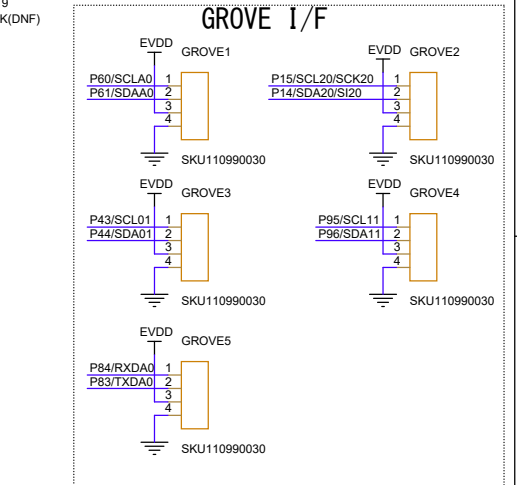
9
K(DNF)

GROVE I/F

EVDD
GROVE1
P60/SCLA0 1
P61/SDAA0 2
3
4
SKU110990030

EVDD
GROVE2
P15/SCL20/SCK20 1
P14/SDA20/SI20 2
3
4
SKU110990030

EVDD
GROVE3
P43/SCL01 1
P44/SDA01 2
3
4
SKU110990030

EVDD
GROVE4
P95/SCL11 1
P96/SDA11 2
3
4
SKU110990030

EVDD
GROVE5
P84/RXDA0 1
P83/TXDA0 2
3
4
SKU110990030